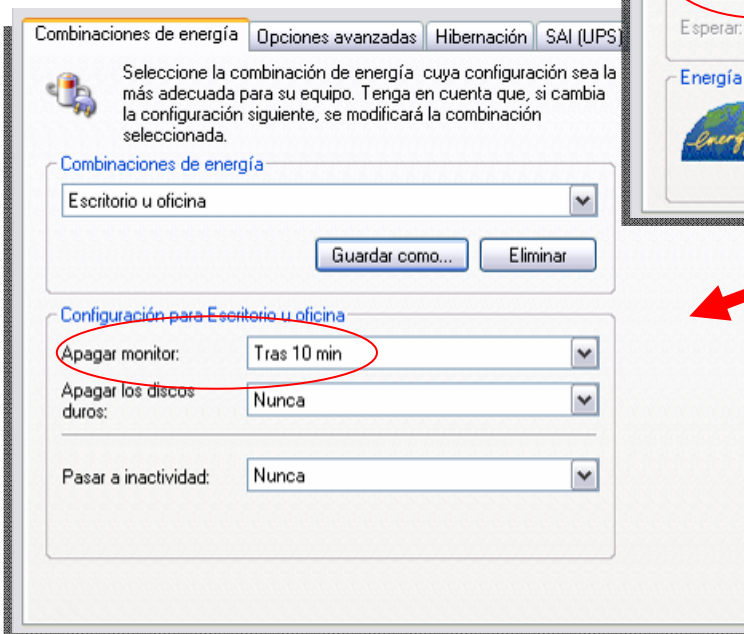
Combinaciones de energía | Opciones avanzadas | Hibernación | SAI (UPS)

Esperar:

Energía

Seleccione la combinación de energía cuya configuración sea la más adecuada para su equipo. Tenga en cuenta que, si cambia la configuración siguiente, se modificará la combinación seleccionada.

Combinaciones de energía

Escritorio u oficina

Guardar como... | Eliminar

Configuración para Escritorio u oficina

Apagar monitor: Tras 10 min

Apagar los discos duros: Nunca

Pasar a inactividad: Nunca